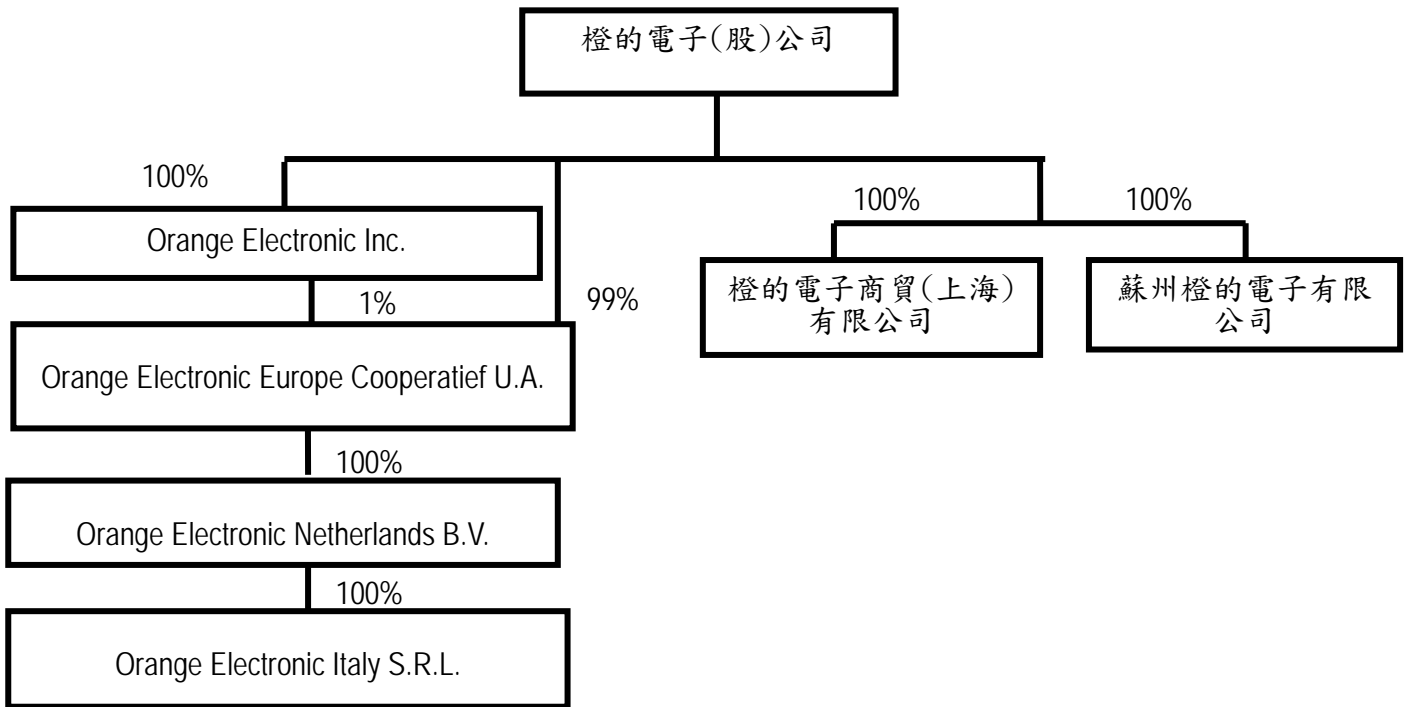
橙的電子(股)公司

100%

Orange Electronic Inc.

1%

99%

Orange Electronic Europe Cooperatief U.A.

100%

Orange Electronic Netherlands B.V.

100%

Orange Electronic Italy S.R.L.

100%

橙的電子商貿(上海)有限公司

100%

蘇州橙的電子有限公司